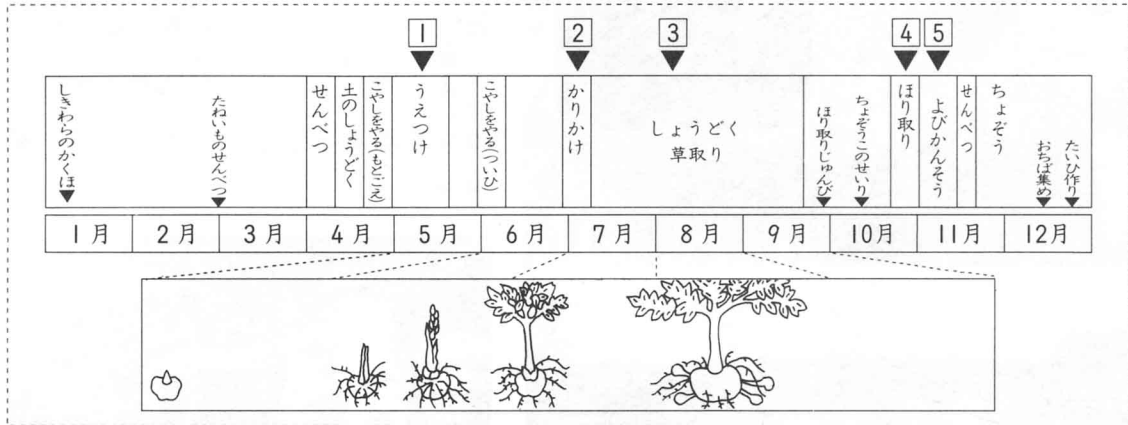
1 2 3 4 5

しきわらのかくほ
たねいものせんべつ
せんべつ
土のしょうどく
こやしをやる(もとごえ)
うえつけ
こやしをやる(ついひ)
かりかけ
しょうどく
草取り
ほり取りじゅんび
ちょぞうこのせいり
ほり取り
よびかんそう
せんべつ
ちょぞう
おちば集め
たいひ作り

| 1月 | 2月 | 3月 | 4月 | 5月 | 6月 | 7月 | 8月 | 9月 | 10月 | 11月 | 12月 |
|---|---|---|---|---|---|---|---|---|---|---|---|